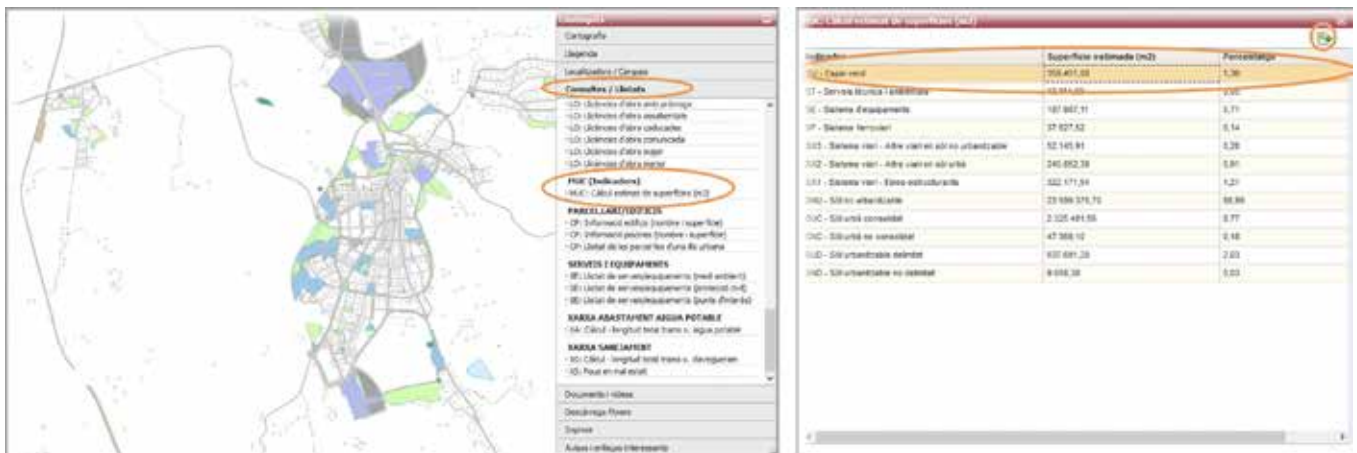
Cartografia

Llegenda

Localització / Cerques

Consultes / Llistats

- LO: Llicències d'obra amb pròrroga
- LO: Llicències d'obra caducades
- LO: Llicències d'obra caducades
- LO: Llicències d'obra comunicada
- LO: Llicències d'obra major
- LO: Llicències d'obra menor

POUC (Indicadors)
- IIUC: Càlcul estimat de superfícies (m2)

PARCEL·LARI/EDIFICIS
- CP: Informació edificis (nombre i superfície)
- CP: Informació parcel·les (nombre i superfície)
- CP: Llistat de les parcel·les d'una illa urbana

SERVEIS I EQUIPAMENTS
- SE: Llistat de serveis/equipaments (medi ambient)
- SE: Llistat de serveis/equipaments (protecció civil)
- SE: Llistat de serveis/equipaments (punts d'interès)

XARXA ABASTAMENT AIGUA POTABLE
- XA: Càlcul - longitud total trams x. aigua potable

XARXA SANEJAMENT
- XS: Càlcul - longitud total trams x. clavegueram
- XS: Pous en mal estat

Documents i vídeos

Descàrrega fitxers

Sopros

Adreces i enllaços interessants

IUC: Càlcul estimat de superfícies (m2)

| Indicador | Superfície estimada (m2) | Percentatge |
|---|---|---|
| SV - Espai verd | 356.401,68 | 1,36 |
| ST - Serveis tècnics i ambientals | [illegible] | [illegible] |
| SE - Sistema d'equipaments | 187.867,11 | 0,71 |
| SF - Sistema ferroviari | 37.627,52 | 0,14 |
| SX3 - Sistema viari - Altre viari en sòl no urbanitzable | 52.145,91 | 0,20 |
| SX2 - Sistema viari - Altre viari en sòl urbà | 240.652,38 | 0,91 |
| SX1 - Sistema viari - Xarxa estructurant | 322.171,54 | 1,21 |
| SNU - Sòl no urbanitzable | 23.556.375,70 | 88,86 |
| SUC - Sòl urbà consolidat | 2.325.481,55 | 8,77 |
| SNC - Sòl urbà no consolidat | 47.988,10 | 0,18 |
| SUD - Sòl urbanitzable delimitat | 637.681,28 | 2,03 |
| SND - Sòl urbanitzable no delimitat | 8.658,38 | 0,03 |